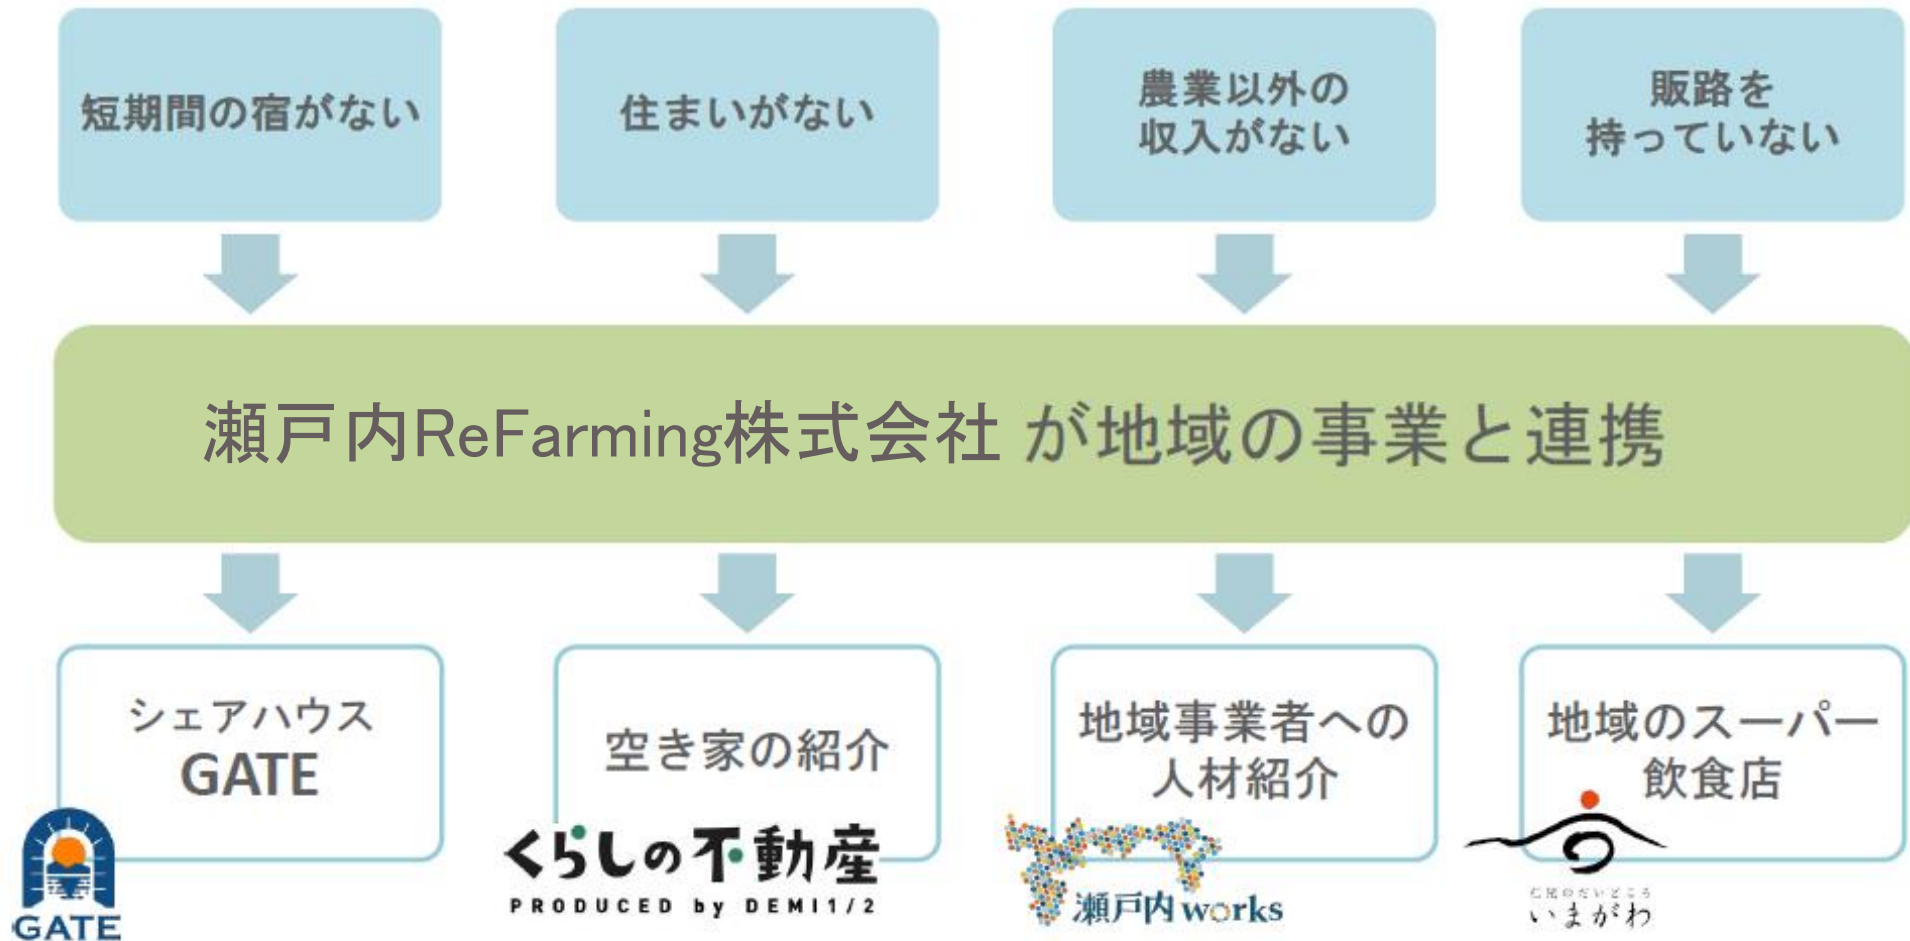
短期間の宿がない

住まいがない

農業以外の収入がない

販路を持っていない

瀬戸内ReFarming株式会社 が地域の事業と連携

シェアハウス
GATE

空き家の紹介

地域事業者への人材紹介

地域のスーパー飲食店

GATE

くらしの不動産
PRODUCED by DEMI1/2

瀬戸内works

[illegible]
いまがわ